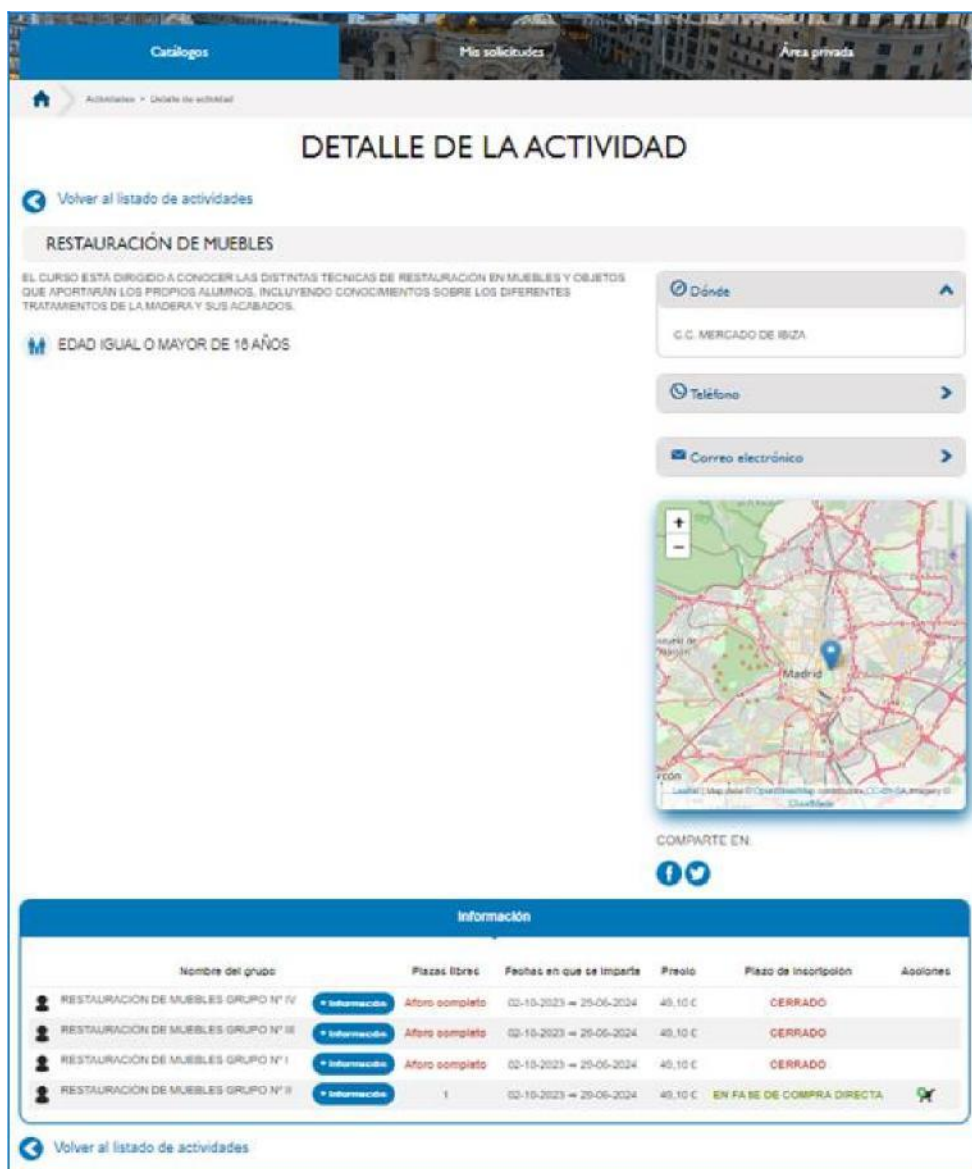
Catálogos

Mis solicitudes

Área privada

Actividades > Detalle de actividad

DETALLE DE LA ACTIVIDAD

Volver al listado de actividades

RESTAURACIÓN DE MUEBLES

EL CURSO ESTÁ DIRIGIDO A CONOCER LAS DISTINTAS TÉCNICAS DE RESTAURACIÓN EN MUEBLES Y OBJETOS QUE APORTARÁN LOS PROPIOS ALUMNOS, INCLUYENDO CONOCIMIENTOS SOBRE LOS DIFERENTES TRATAMIENTOS DE LA MADERA Y SUS ACABADOS.

EDAD IGUAL O MAYOR DE 16 AÑOS

Dónde

C.C. MERCADO DE IBIZA

Teléfono

Correo electrónico

+
−

Madrid

Leaflet | Map data © OpenStreetMap contributors, CC-BY-SA, Imagery © CloudMade

COMPARTE EN:

Información

| | Nombre del grupo | | Plazas libres | Fechas en que se imparte | Precio | Plazo de inscripción | Acciones |
|---|---|---|---|---|---|---|---|
| | RESTAURACIÓN DE MUEBLES GRUPO Nº IV | + Información | Aforo completo | 02-10-2023 ⇒ 29-06-2024 | 40,10 € | CERRADO | |
| | RESTAURACIÓN DE MUEBLES GRUPO Nº III | + Información | Aforo completo | 02-10-2023 ⇒ 29-06-2024 | 40,10 € | CERRADO | |
| | RESTAURACIÓN DE MUEBLES GRUPO Nº I | + Información | Aforo completo | 02-10-2023 ⇒ 29-06-2024 | 40,10 € | CERRADO | |
| | RESTAURACIÓN DE MUEBLES GRUPO Nº II | + Información | 1 | 02-10-2023 ⇒ 29-06-2024 | 40,10 € | EN FASE DE COMPRA DIRECTA | |

Volver al listado de actividades